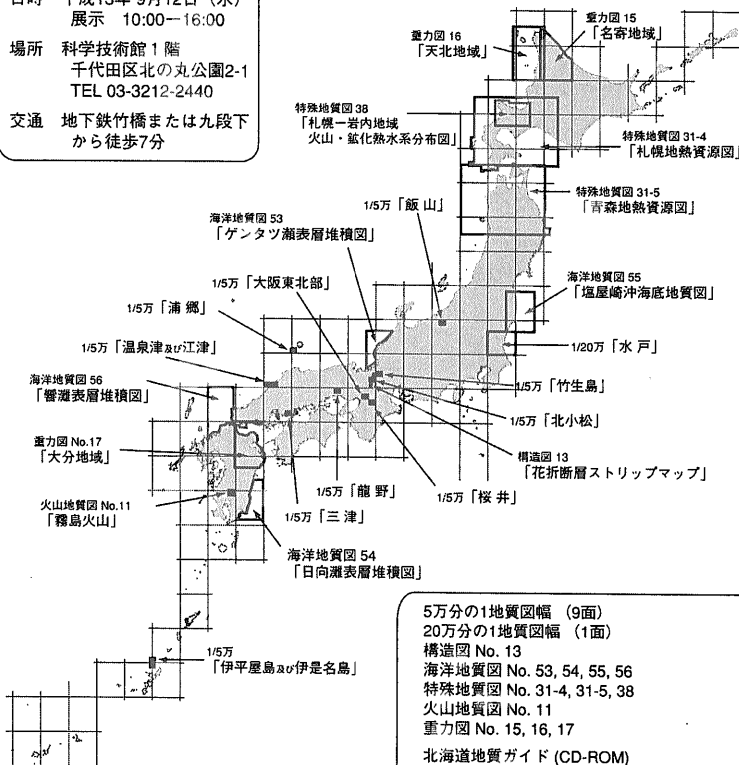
日時 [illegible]
展示 10:00−16:00

場所 科学技術館1階
千代田区北の丸公園2-1
TEL 03-3212-2440

交通 地下鉄竹橋または九段下から徒歩7分

重力図 15
「名寄地域」

重力図 16
「天北地域」

特殊地質図 38
「札幌—岩内地域
火山・鉱化熱水系分布図」

特殊地質図 31-4
「札幌地熱資源図」

特殊地質図 31-5
「青森地熱資源図」

1/5万「飯 山」

海洋地質図 53
「ゲンタツ瀬表層堆積図」

海洋地質図 55
「塩屋崎沖海底地質図」

1/5万「大阪東北部」

1/5万「浦 郷」

1/20万「水 戸」

1/5万「温泉津及び江津」

海洋地質図 56
「響灘表層堆積図」

1/5万「竹生島」

1/5万「北小松」

重力図 No.17
「大分地域」

構造図 13
「花折断層ストリップマップ」

1/5万「龍 野」

1/5万「桜 井」

火山地質図 No.11
「霧島火山」

1/5万「三 津」

海洋地質図 54
「日向灘表層堆積図」

1/5万
「伊平屋島及び伊是名島」

5万分の1地質図幅 (9面)
20万分の1地質図幅 (1面)
構造図 No. 13
海洋地質図 No. 53, 54, 55, 56
特殊地質図 No. 31-4, 31-5, 38
火山地質図 No. 11
重力図 No. 15, 16, 17

北海道地質ガイド (CD-ROM)